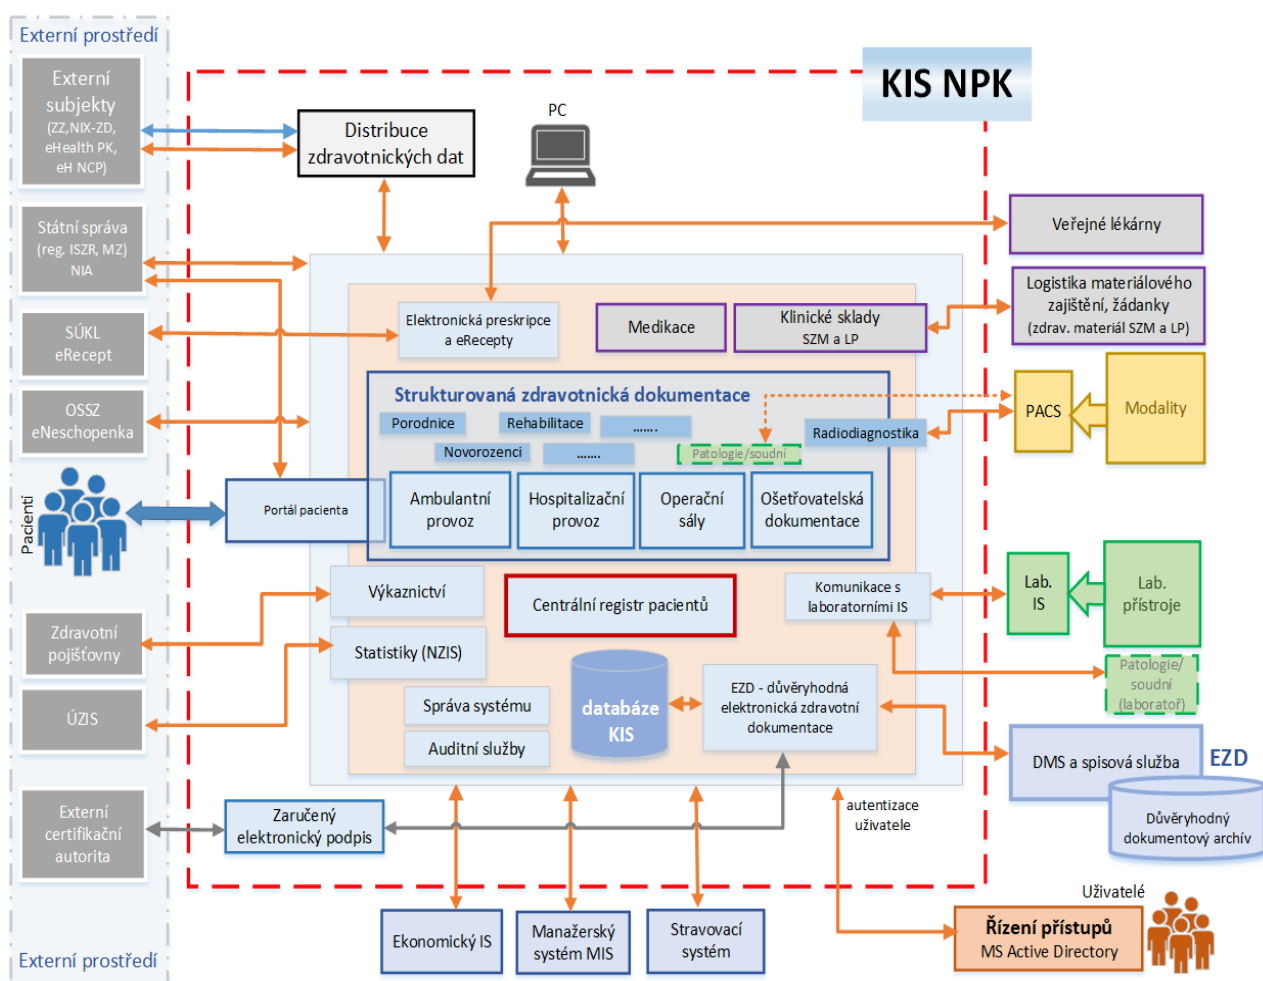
Externí prostředí

Externí subjekty (ZZ,NIX-ZD, eHealth PK, eH NCP)

Státní správa (reg. ISZR, MZ) NIA

SÚKL eRecept

OSSZ eNeschopenka

Pacienti

Zdravotní pojišťovny

ÚZIS

Externí certifikační autorita

Externí prostředí

KIS NPK

Distribuce zdravotnických dat

PC

Veřejné lékárny

Logistika materiálového zajištění, žádanky (zdrav. materiál SZM a LP)

Elektronická preskripce a eRecepty

Medikace

Klinické sklady SZM a LP

Strukturovaná zdravotnická dokumentace

Porodnice

Rehabilitace

.......

Novorozenci

.......

Patologie/soudní

Radiodiagnostika

PACS

Modality

Portál pacienta

Ambulantní provoz

Hospitalizační provoz

Operační sály

Ošetřovatelská dokumentace

Výkaznictví

Centrální registr pacientů

Komunikace s laboratorními IS

Lab. IS

Lab. přístroje

Statistiky (NZIS)

Patologie/ soudní (laboratoř)

Správa systému

databáze KIS

EZD - důvěryhodná elektronická zdravotní dokumentace

Auditní služby

DMS a spisová služba

EZD

Důvěryhodný dokumentový archív

Zaručený elektronický podpis

autentizace uživatele

Uživatelé

Ekonomický IS

Manažerský systém MIS

Stravovací systém

Řízení přístupů MS Active Directory